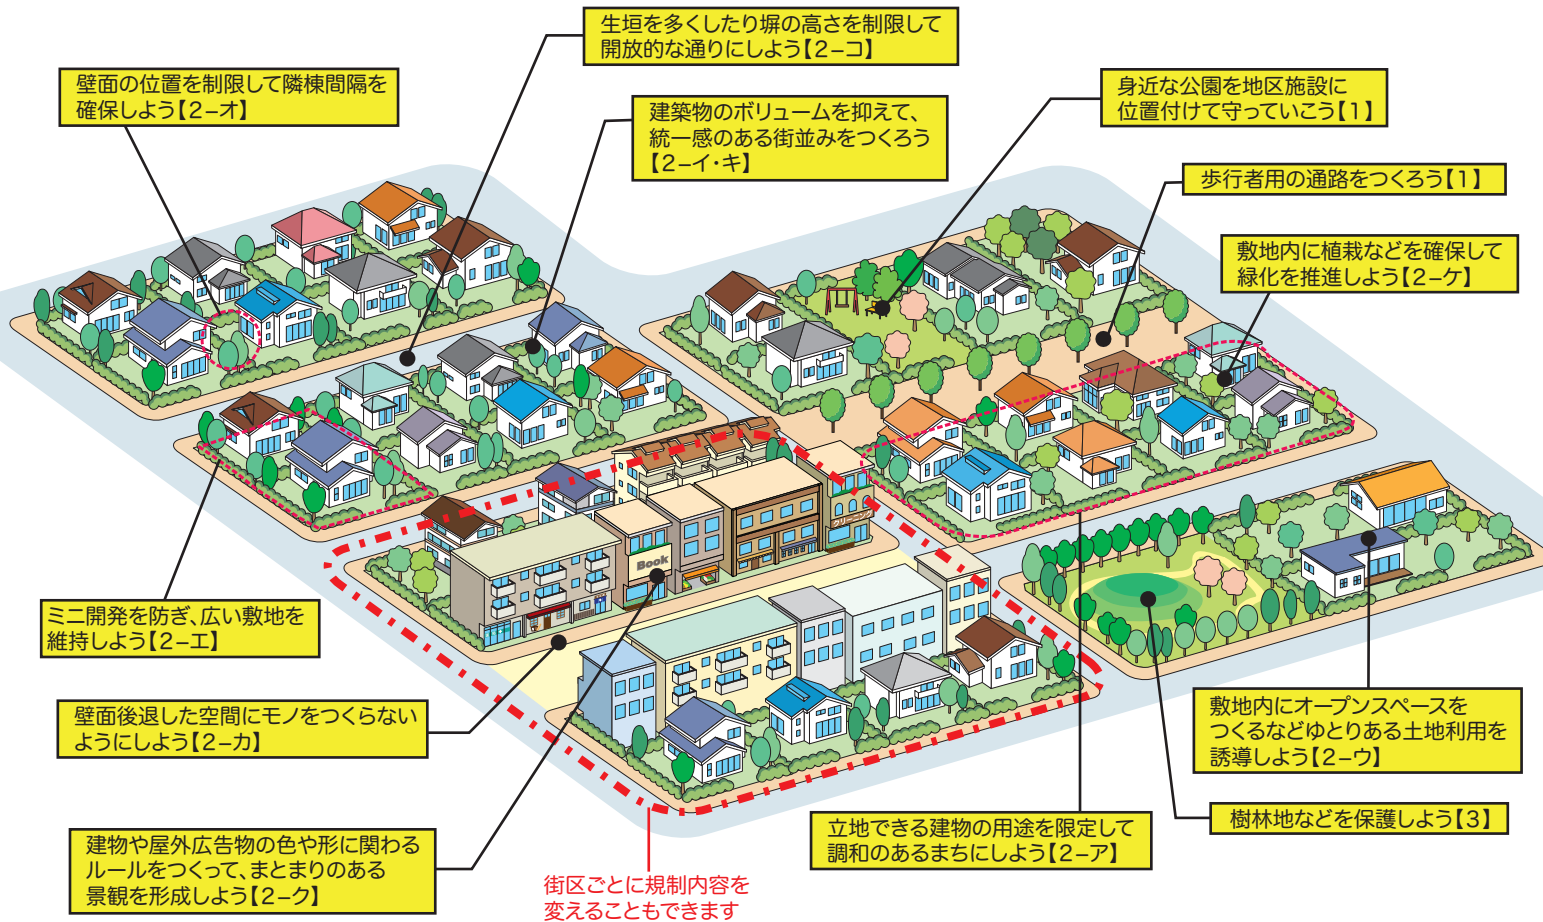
生垣を多くしたり塀の高さを制限して開放的な通りにしよう【2–コ】

壁面の位置を制限して隣棟間隔を確保しよう【2–オ】

身近な公園を地区施設に位置付けて守っていこう【1】

建築物のボリュームを抑えて、統一感のある街並みをつくろう【2–イ・キ】

歩行者用の通路をつくろう【1】

敷地内に植栽などを確保して緑化を推進しよう【2–ケ】

Book

ミニ開発を防ぎ、広い敷地を維持しよう【2–エ】

壁面後退した空間にモノをつくらないようにしよう【2–カ】

敷地内にオープンスペースをつくるなどゆとりある土地利用を誘導しよう【2–ウ】

樹林地などを保護しよう【3】

立地できる建物の用途を限定して調和のあるまちにしよう【2–ア】

建物や屋外広告物の色や形に関わるルールをつくって、まとまりのある景観を形成しよう【2–ク】

街区ごとに規制内容を変えることもできます